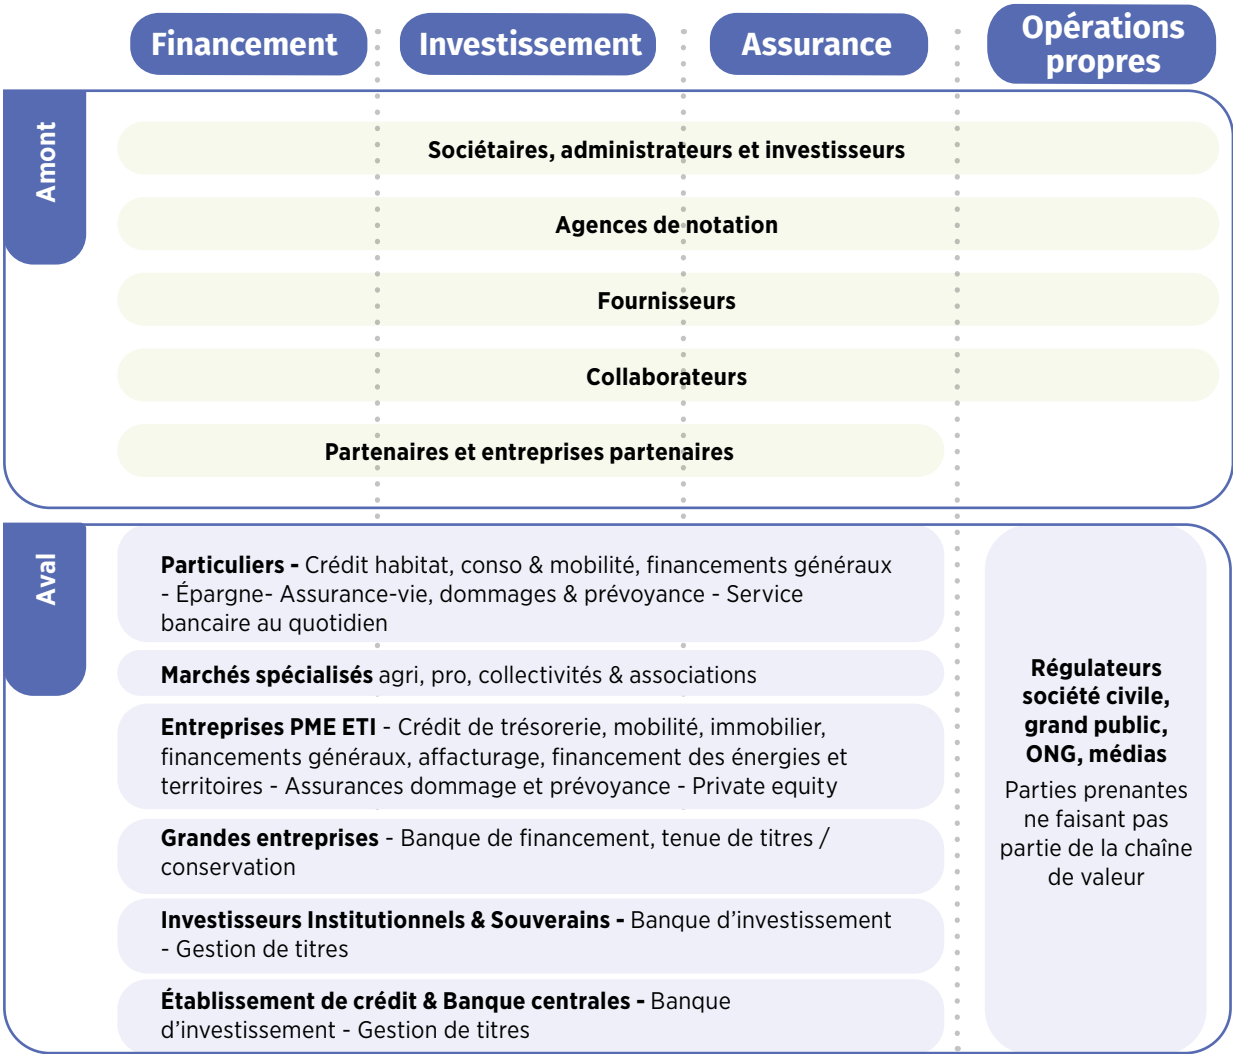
Financement

Investissement

Assurance

Opérations propres

Amont

Sociétaires, administrateurs et investisseurs

Agences de notation

Fournisseurs

Collaborateurs

Partenaires et entreprises partenaires

Aval

Particuliers - Crédit habitat, conso & mobilité, financements généraux - Épargne- Assurance-vie, dommages & prévoyance - Service bancaire au quotidien

Marchés spécialisés agri, pro, collectivités & associations

Entreprises PME ETI - Crédit de trésorerie, mobilité, immobilier, financements généraux, affacturage, financement des énergies et territoires - Assurances dommage et prévoyance - Private equity

Grandes entreprises - Banque de financement, tenue de titres / conservation

Investisseurs Institutionnels & Souverains - Banque d'investissement - Gestion de titres

Établissement de crédit & Banque centrales - Banque d'investissement - Gestion de titres

Régulateurs société civile, grand public, ONG, médias

Parties prenantes ne faisant pas partie de la chaîne de valeur